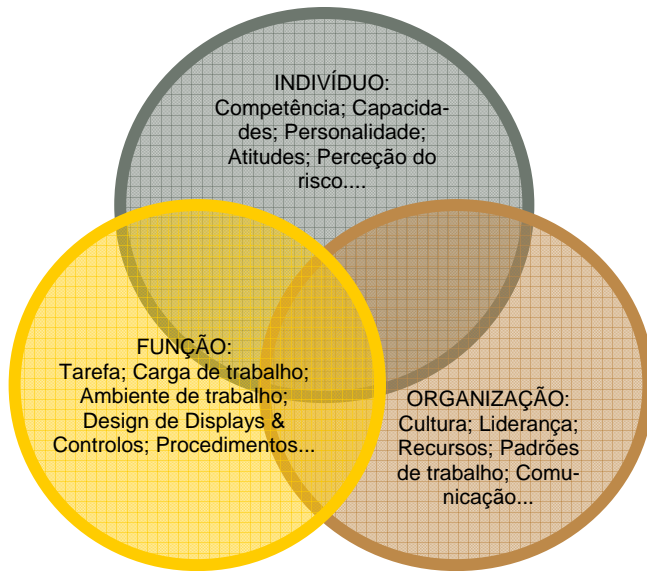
INDIVÍDUO:
Competência; Capacidades; Personalidade; Atitudes; Perceção do risco....

FUNÇÃO:
Tarefa; Carga de trabalho; Ambiente de trabalho; Design de Displays & Controlos; Procedimentos...

ORGANIZAÇÃO:
Cultura; Liderança; Recursos; Padrões de trabalho; Comunicação...